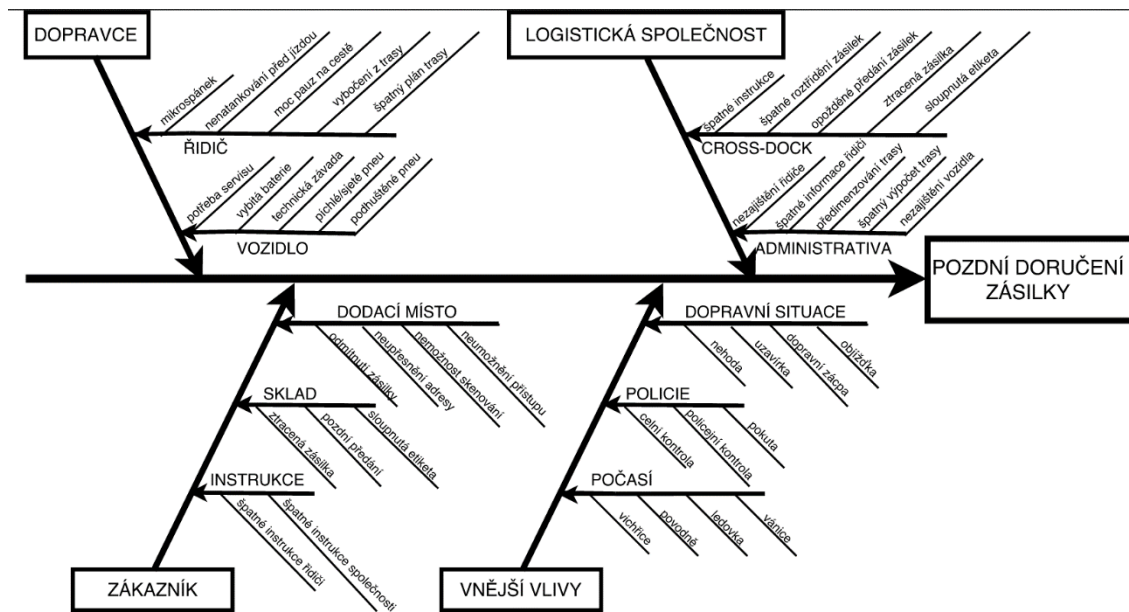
DOPRAVCE

mikrospánek
nenatankování před jízdou
moc pauz na cestě
vybočení z trasy
špatný plán trasy
ŘIDIČ

potřeba servisu
vybitá baterie
technická závada
píchlé/sjeté pneu
podhuštěné pneu
VOZIDLO

LOGISTICKÁ SPOLEČNOST

špatné instrukce
špatné roztřídění zásilek
opožděné předání zásilek
ztracená zásilka
sloupnutá etiketa
CROSS-DOCK

nezajištění řidiče
špatné informace řidiči
předimenzování trasy
špatný výpočet trasy
nezajištění vozidla
ADMINISTRATIVA

POZDNÍ DORUČENÍ ZÁSILKY

DODACÍ MÍSTO
odmítnutí zásilky
neupřesnění adresy
nemožnost skenování
neumožnění přístupu

SKLAD
ztracená zásilka
pozdní předání
sloupnutá etiketa

INSTRUKCE
špatné instrukce řidiči
špatné instrukce společnosti

ZÁKAZNÍK

DOPRAVNÍ SITUACE
nehoda
uzavírka
dopravní zácpa
objížďka

POLICIE
celní kontrola
policejní kontrola
pokuta

POČASÍ
vichřice
povodně
ledovka
vánice

VNĚJŠÍ VLIVY